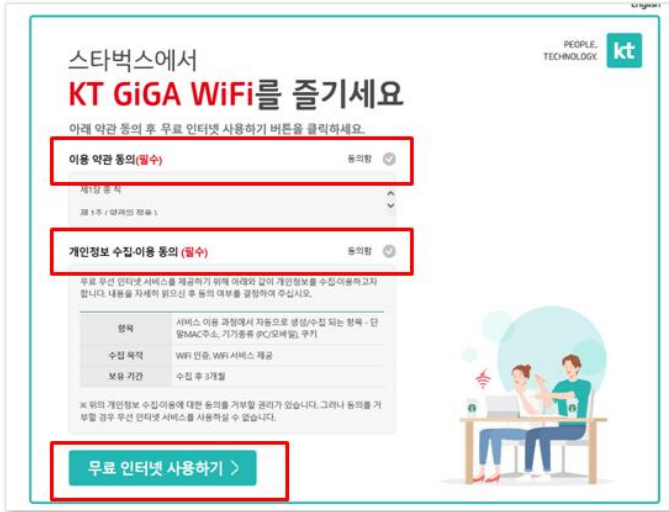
English

스타벅스에서
KT GiGA WiFi를 즐기세요

PEOPLE.
TECHNOLOGY.
kt

아래 약관 동의 후 무료 인터넷 사용하기 버튼을 클릭하세요.

이용 약관 동의(필수) 동의함

제1장 총칙
제 1조 ( 약관의 적용 )

개인정보 수집·이용 동의 (필수) 동의함

무료 무선 인터넷 서비스를 제공하기 위해 아래와 같이 개인정보를 수집·이용하고자 합니다. 내용을 자세히 읽으신 후 동의 여부를 결정하여 주십시오.

| 항목 | 서비스 이용 과정에서 자동으로 생성/수집 되는 항목 - 단말MAC주소, 기기종류 (PC/모바일), 쿠키 |
|---|---|
| 수집 목적 | WiFi 인증, WiFi 서비스 제공 |
| 보유 기간 | 수집 후 3개월 |

※ 위의 개인정보 수집·이용에 대한 동의를 거부할 권리가 있습니다. 그러나 동의를 거부할 경우 무선 인터넷 서비스를 사용하실 수 없습니다.

무료 인터넷 사용하기 >